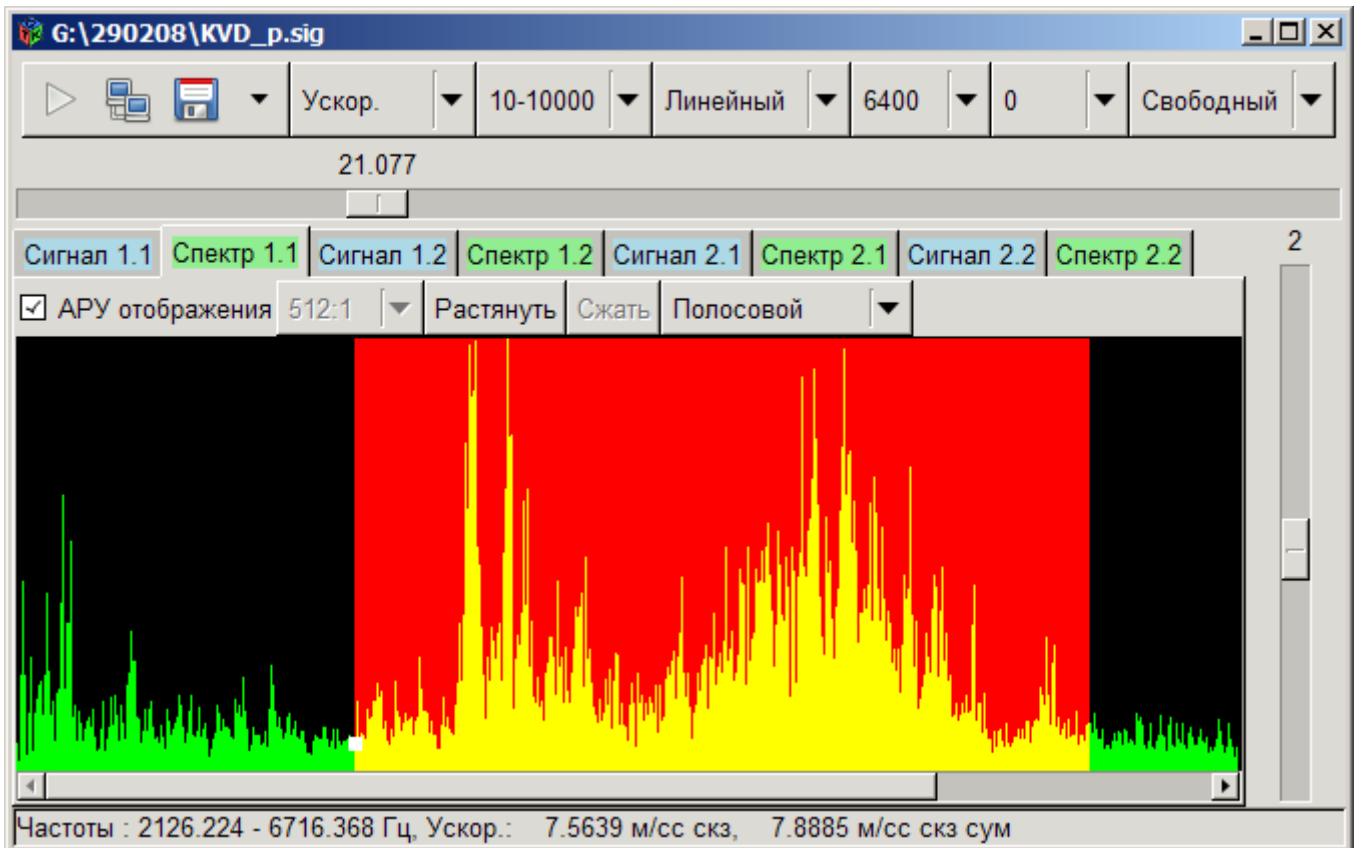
G:\290208\KVD_p.sig

Ускор. 10-10000 Линейный 6400 0 Свободный

21.077

Сигнал 1.1 Спектр 1.1 Сигнал 1.2 Спектр 1.2 Сигнал 2.1 Спектр 2.1 Сигнал 2.2 Спектр 2.2

2

☑ АРУ отображения 512:1 Растянуть Сжать Полосовой

Частоты : 2126.224 - 6716.368 Гц, Ускор.: 7.5639 м/сс скз, 7.8885 м/сс скз сум